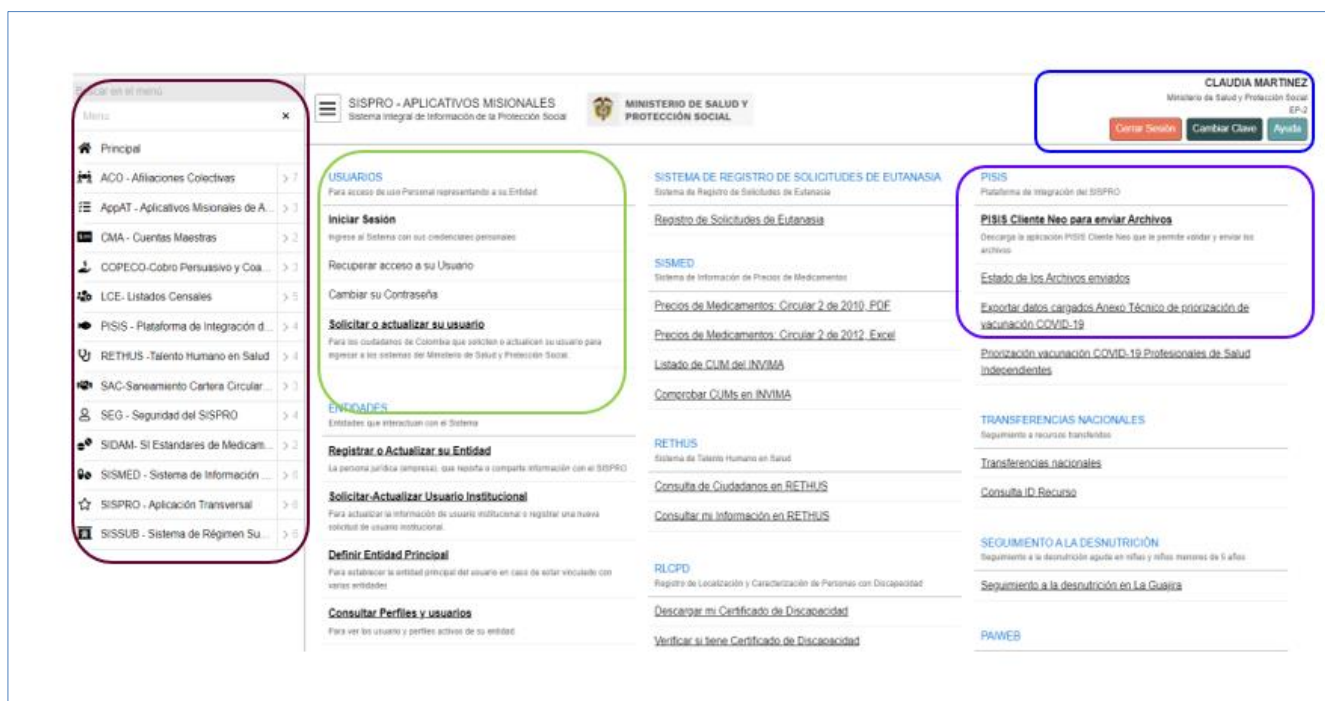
Buscar en el menú

Menu ×

Principal

ACO - Afiliaciones Colectivas > 7

AppAT - Aplicativos Misionales de A... > 3

CMA - Cuentas Maestras > 2

COPECO-Cobro Persuasivo y Coa... > 3

LCE- Listados Censales > 5

PISIS - Plataforma de Integración d... > 4

RETHUS -Talento Humano en Salud > 4

SAC-Saneamiento Cartera Circular... > 3

SEG - Seguridad del SISPRO > 4

SIDAM- SI Estandares de Medicam... > 2

SISMED - Sistema de Información ... > 6

SISPRO - Aplicación Transversal > 6

SISSUB - Sistema de Régimen Su... > 5

SISPRO - APLICATIVOS MISIONALES
Sistema Integral de Información de la Protección Social

MINISTERIO DE SALUD Y PROTECCIÓN SOCIAL

CLAUDIA MARTINEZ
Ministerio de Salud y Protección Social
EP-2

Cerrar Sesión Cambiar Clave Ayuda

USUARIOS
Para acceso de uso Personal representando a su Entidad

Iniciar Sesión
Ingrese al Sistema con sus credenciales personales

Recuperar acceso a su Usuario

Cambiar su Contraseña

Solicitar o actualizar su usuario
Para los ciudadanos de Colombia que soliciten o actualicen su usuario para ingresar a los sistemas del Ministerio de Salud y Protección Social.

ENTIDADES
Entidades que interactuan con el Sistema

Registrar o Actualizar su Entidad
La persona jurídica (empresa), que reporta o comparte información con el SISPRO

Solicitar-Actualizar Usuario Institucional
Para actualizar la información de usuario institucional o registrar una nueva solicitud de usuario institucional.

Definir Entidad Principal
Para establecer la entidad principal del usuario en caso de estar vinculado con varias entidades

Consultar Perfiles y usuarios
Para ver los usuario y perfiles activos de su entidad

SISTEMA DE REGISTRO DE SOLICITUDES DE EUTANASIA
Sistema de Registro de Solicitudes de Eutanasia

Registro de Solicitudes de Eutanasia

SISMED
Sistema de Información de Precios de Medicamentos

Precios de Medicamentos: Circular 2 de 2010, PDF

Precios de Medicamentos: Circular 2 de 2012, Excel

Listado de CUM del INVIMA

Comprobar CUMs en INVIMA

RETHUS
Sistema de Talento Humano en Salud

Consulta de Ciudadanos en RETHUS

Consultar mi Información en RETHUS

RLCPD
Registro de Localización y Caracterización de Personas con Discapacidad

Descargar mi Certificado de Discapacidad

Verificar si tiene Certificado de Discapacidad

PISIS
Plataforma de Integración del SISPRO

PISIS Cliente Neo para enviar Archivos
Descarga la aplicación PISIS Cliente Neo que le permite validar y enviar los archivos

Estado de los Archivos enviados

Exportar datos cargados Anexo Técnico de priorización de vacunación COVID-19

Priorización vacunación COVID-19 Profesionales de Salud Independientes

TRANSFERENCIAS NACIONALES
Seguimiento a recursos transferidos

Transferencias nacionales

Consulta ID Recurso

SEGUIMIENTO A LA DESNUTRICIÓN
Seguimiento a la desnutrición aguda en niños y niñas menores de 5 años

Seguimiento a la desnutrición en La Guajira

PAIWEB